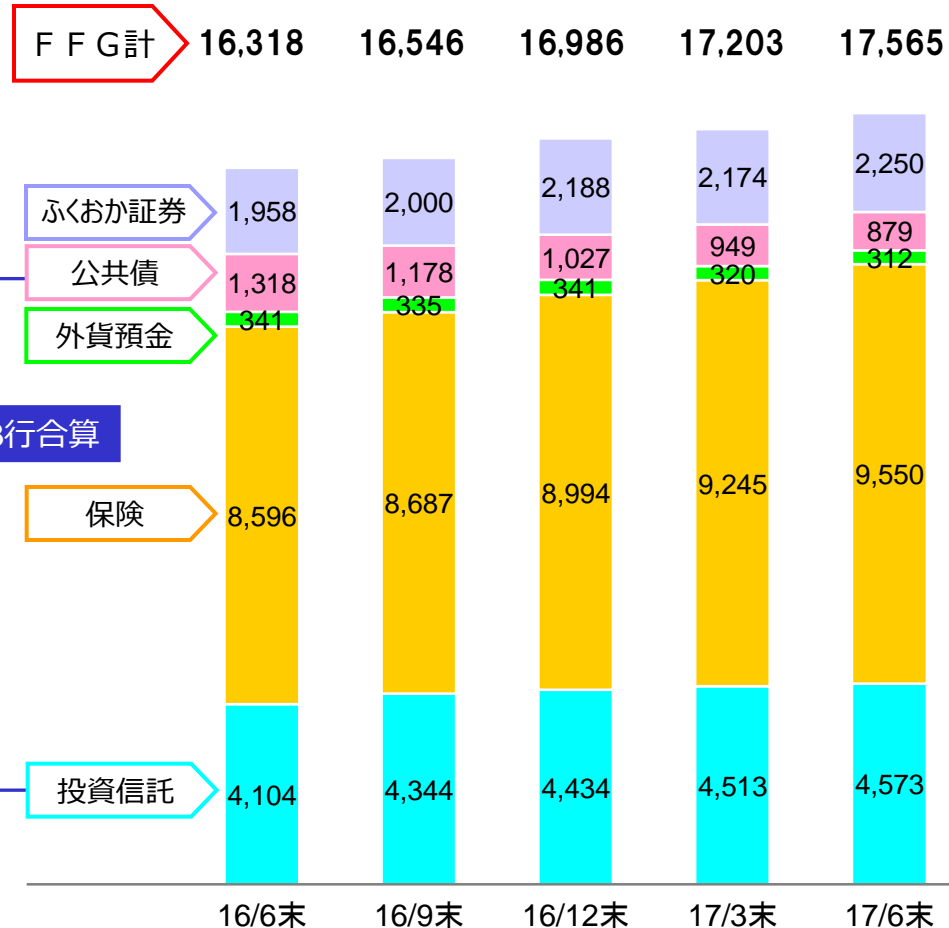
ＦＦＧ計 16,318 16,546 16,986 17,203 17,565

ふくおか証券
公共債
外貨預金
3行合算
保険
投資信託

| | 16/6末 | 16/9末 | 16/12末 | 17/3末 | 17/6末 |
|---|---|---|---|---|---|
| ふくおか証券 | 1,958 | 2,000 | 2,188 | 2,174 | 2,250 |
| 公共債 | 1,318 | 1,178 | 1,027 | 949 | 879 |
| 外貨預金 | 341 | 335 | 341 | 320 | 312 |
| 保険 | 8,596 | 8,687 | 8,994 | 9,245 | 9,550 |
| 投資信託 | 4,104 | 4,344 | 4,434 | 4,513 | 4,573 |